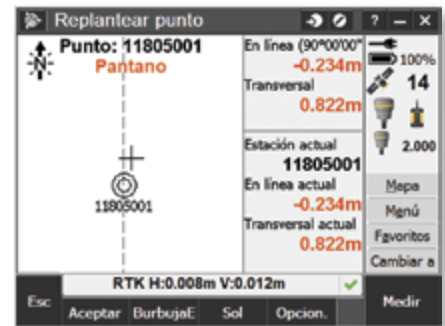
Replantear punto
? – X
N
Punto: 11805001
Pantano
11805001
En línea (90°00'00"
-0.234m
Transversal
0.822m
Estación actual
11805001
En línea actual
-0.234m
Transversal actual
0.822m
100%
14
2.000
Mapa
Menú
Favoritos
Cambiar a
RTK H:0.008m V:0.012m
Esc
Aceptar
BurbujaE
Sol
Opcion.
Medir